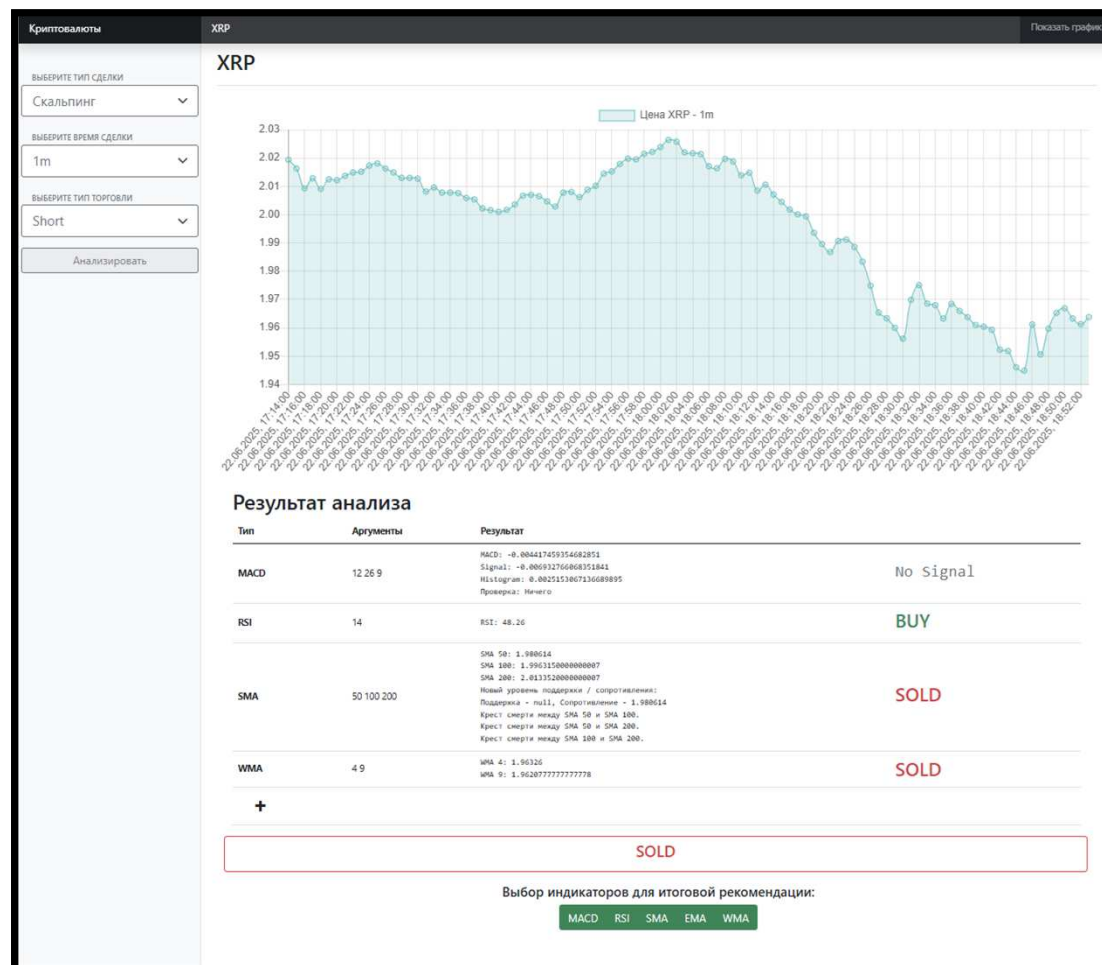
Криптовалюты

XRP

Показать график

ВЫБЕРИТЕ ТИП СДЕЛКИ
Скальпинг

ВЫБЕРИТЕ ВРЕМЯ СДЕЛКИ
1m

ВЫБЕРИТЕ ТИП ТОРГОВЛИ
Short

Анализировать

XRP

Цена XRP - 1m

2.03
2.02
2.01
2.00
1.99
1.98
1.97
1.96
1.95
1.94

22.06.2025, 17:14:00
22.06.2025, 17:16:00
22.06.2025, 17:18:00
22.06.2025, 17:20:00
22.06.2025, 17:22:00
22.06.2025, 17:24:00
22.06.2025, 17:26:00
22.06.2025, 17:28:00
22.06.2025, 17:30:00
22.06.2025, 17:32:00
22.06.2025, 17:34:00
22.06.2025, 17:36:00
22.06.2025, 17:38:00
22.06.2025, 17:40:00
22.06.2025, 17:42:00
22.06.2025, 17:44:00
22.06.2025, 17:46:00
22.06.2025, 17:48:00
22.06.2025, 17:50:00
22.06.2025, 17:52:00
22.06.2025, 17:54:00
22.06.2025, 17:56:00
22.06.2025, 17:58:00
22.06.2025, 18:00:00
22.06.2025, 18:02:00
22.06.2025, 18:04:00
22.06.2025, 18:06:00
22.06.2025, 18:08:00
22.06.2025, 18:10:00
22.06.2025, 18:12:00
22.06.2025, 18:14:00
22.06.2025, 18:16:00
22.06.2025, 18:18:00
22.06.2025, 18:20:00
22.06.2025, 18:22:00
22.06.2025, 18:24:00
22.06.2025, 18:26:00
22.06.2025, 18:28:00
22.06.2025, 18:30:00
22.06.2025, 18:32:00
22.06.2025, 18:34:00
22.06.2025, 18:36:00
22.06.2025, 18:38:00
22.06.2025, 18:40:00
22.06.2025, 18:42:00
22.06.2025, 18:44:00
22.06.2025, 18:46:00
22.06.2025, 18:48:00
22.06.2025, 18:50:00
22.06.2025, 18:52:00

Результат анализа

| Тип | Аргументы | Результат | |
|---|---|---|---|
| MACD | 12 26 9 | MACD: -0.004417459354682851 Signal: -0.006932766068351841 Histogram: 0.0025153067136689895 Проверка: Ничего | No Signal |
| RSI | 14 | RSI: 48.26 | BUY |
| SMA | 50 100 200 | SMA 50: 1.980614 SMA 100: 1.9963150000000007 SMA 200: 2.0133520000000007 Новый уровень поддержки / сопротивления: Поддержка - null, Сопротивление - 1.980614 Крест смерти между SMA 50 и SMA 100. Крест смерти между SMA 50 и SMA 200. Крест смерти между SMA 100 и SMA 200. | SOLD |
| WMA | 4 9 | WMA 4: 1.96326 WMA 9: 1.9620777777777778 | SOLD |

+

SOLD

Выбор индикаторов для итоговой рекомендации:

MACD RSI SMA EMA WMA